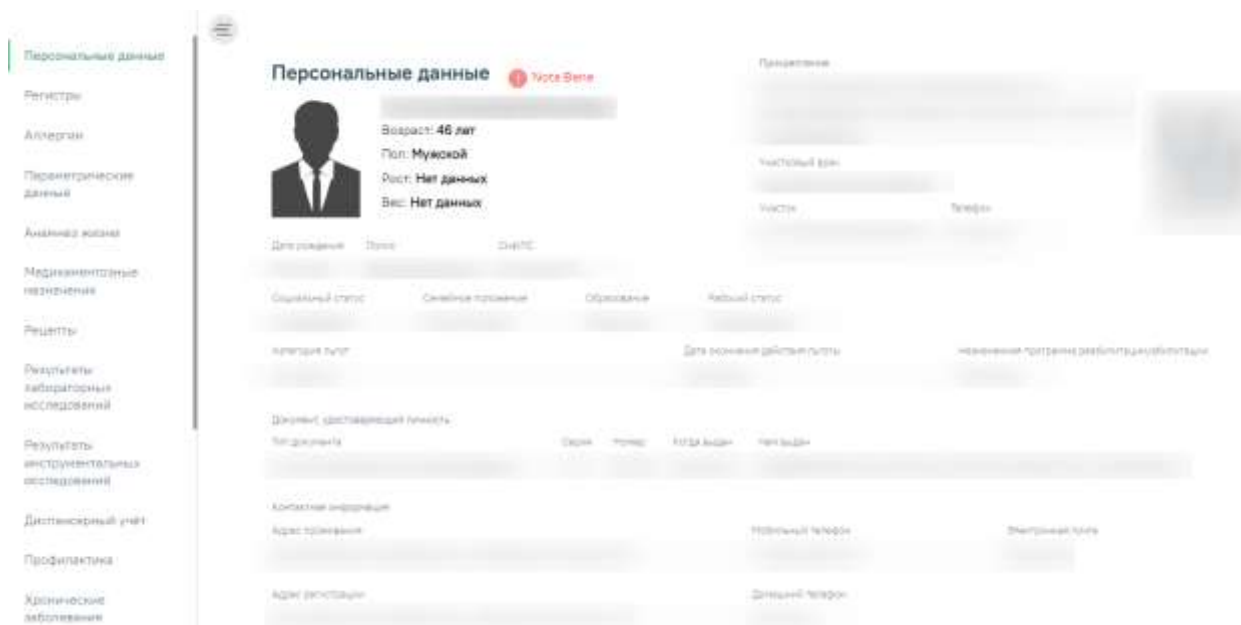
Персональные данные

Регистры

Аллергии

Параметрические данные

Анамнез жизни

Медикаментозные назначения

Рецепты

Результаты лабораторных исследований

Результаты инструментальных исследований

Диспансерный учёт

Профилактика

Хронические заболевания

Персональные данные Nota Bene

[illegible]

Возраст: 46 лет

Пол: Мужской

Рост: Нет данных

Вес: Нет данных

Прикрепление

Участковый врач

Участок

Телефон

Дата рождения Полис СНИЛС

Социальный статус Семейное положение Образование Рабочий статус

Категория льгот Дата окончания действия льготы Назначения программ реабилитации/абилитации

Документ, удостоверяющий личность

Тип документа Серия Номер Когда выдан Кем выдан

Контактная информация

Адрес проживания Мобильный телефон Электронная почта

Адрес регистрации Домашний телефон